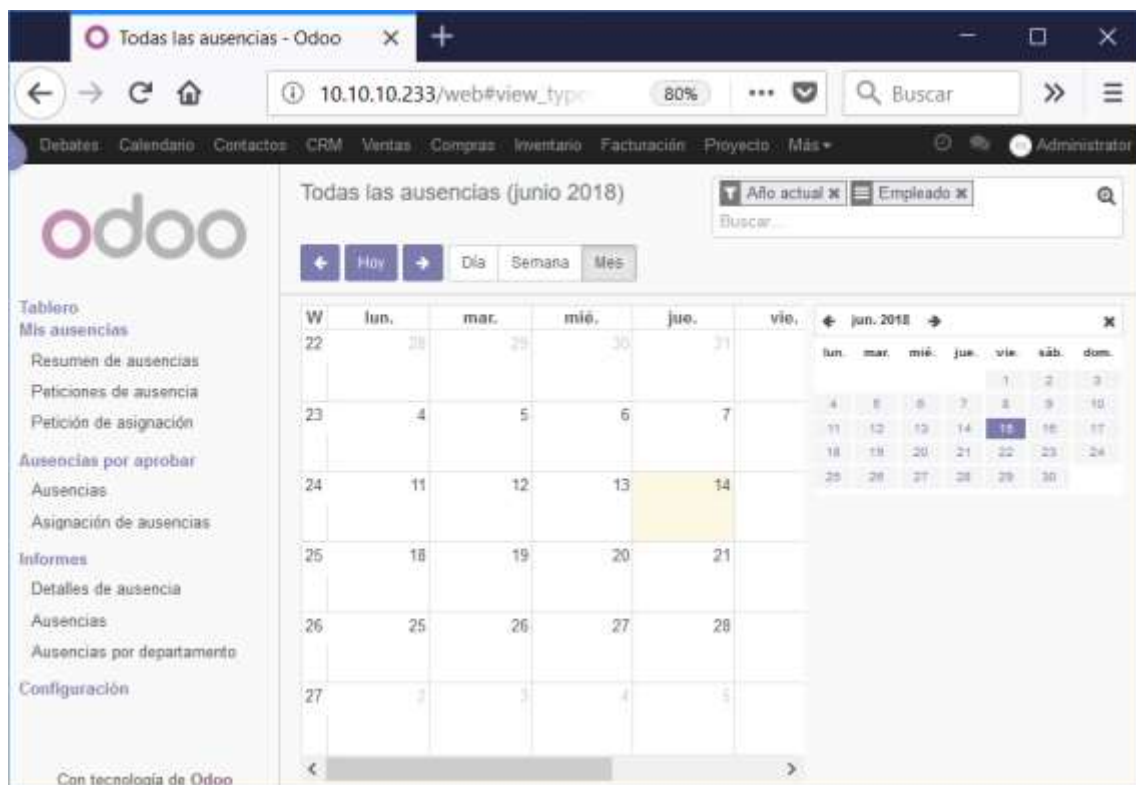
Todas las ausencias - Odoo ×

10.10.10.233/web#view_typ 80% ··· Buscar »

Debates Calendario Contactos CRM Ventas Compras Inventario Facturación Proyecto Más ▾ Administrator

odoo

Tablero
Mis ausencias
Resumen de ausencias
Peticiones de ausencia
Petición de asignación
Ausencias por aprobar
Ausencias
Asignación de ausencias
Informes
Detalles de ausencia
Ausencias
Ausencias por departamento
Configuración

Con tecnología de Odoo

Todas las ausencias (junio 2018)

Año actual × Empleado ×
Buscar...

Hoy Día Semana Mes

| W | lun. | mar. | mié. | jue. | vie. |
|---|---|---|---|---|---|
| 22 | 28 | 29 | 30 | 31 | |
| 23 | 4 | 5 | 6 | 7 | |
| 24 | 11 | 12 | 13 | 14 | |
| 25 | 18 | 19 | 20 | 21 | |
| 26 | 25 | 26 | 27 | 28 | |
| 27 | 2 | 3 | 4 | 5 | |

jun. 2018 ×

| lun. | mar. | mié. | jue. | vie. | sáb. | dom. |
|---|---|---|---|---|---|---|
| | | | | 1 | 2 | 3 |
| 4 | 5 | 6 | 7 | 8 | 9 | 10 |
| 11 | 12 | 13 | 14 | 15 | 16 | 17 |
| 18 | 19 | 20 | 21 | 22 | 23 | 24 |
| 25 | 26 | 27 | 28 | 29 | 30 | |